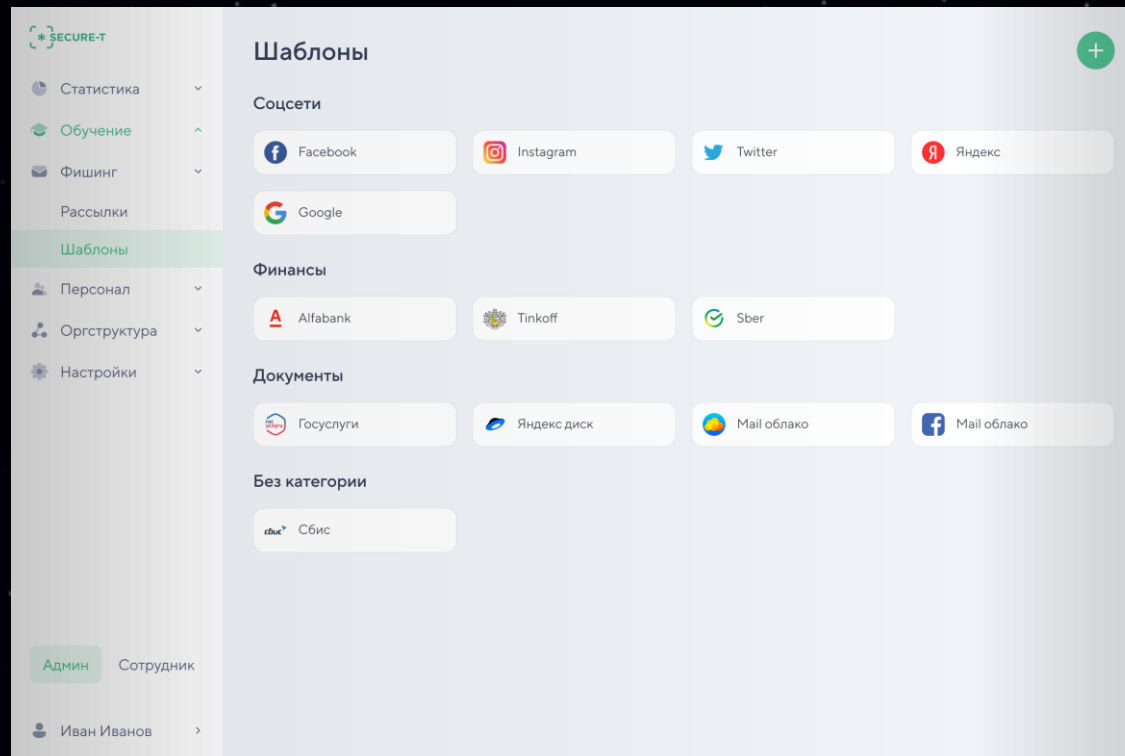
[*] SECURE-T

Статистика
Обучение
Фишинг
Рассылки
Шаблоны
Персонал
Оргструктура
Настройки

Админ
Сотрудник

Иван Иванов

Шаблоны

Соцсети

Facebook
Instagram
Twitter
Яндекс
Google

Финансы

Alfabank
Tinkoff
Sber

Документы

Госуслуги
Яндекс диск
Mail облако
Mail облако

Без категории

сбис Сбис